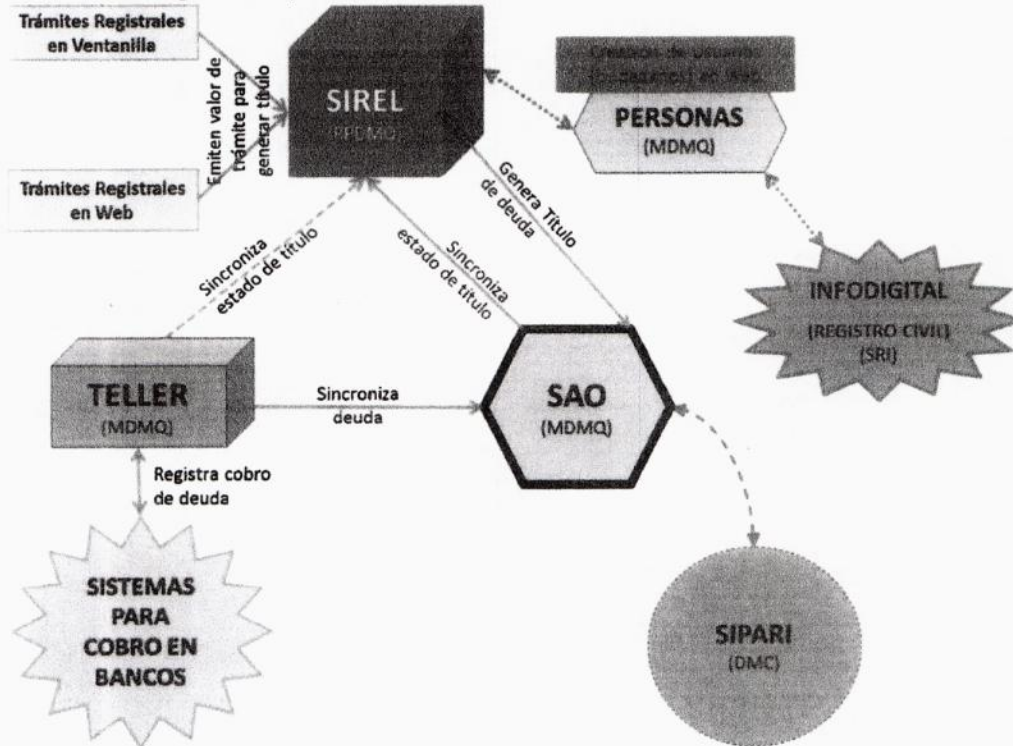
Trámites Registrales en Ventanilla

Trámites Registrales en Web

Emiten valor de trámite para generar título

SIREL
(RPDMQ)

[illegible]

PERSONAS
(MDMQ)

Genera Título de deuda

Sincroniza estado de título

Sincroniza estado de título

INFODIGITAL
(REGISTRO CIVIL)
(SRI)

TELLER
(MDMQ)

Sincroniza deuda

SAO
(MDMQ)

Registra cobro de deuda

SISTEMAS PARA COBRO EN BANCOS

SIPARI
(DMC)